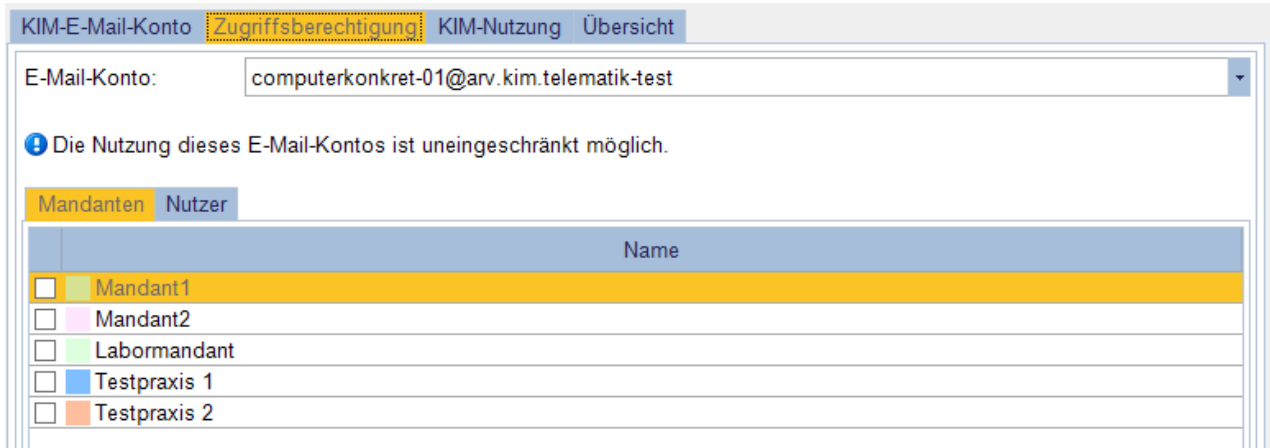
KIM-E-Mail-Konto | Zugriffsberechtigung | KIM-Nutzung | Übersicht

E-Mail-Konto: computerkonkret-01@arv.kim.telematik-test

Die Nutzung dieses E-Mail-Kontos ist uneingeschränkt möglich.

Mandanten | Nutzer

| | Name |
|---|---|
| ☐ | Mandant1 |
| ☐ | Mandant2 |
| ☐ | Labormandant |
| ☐ | Testpraxis 1 |
| ☐ | Testpraxis 2 |